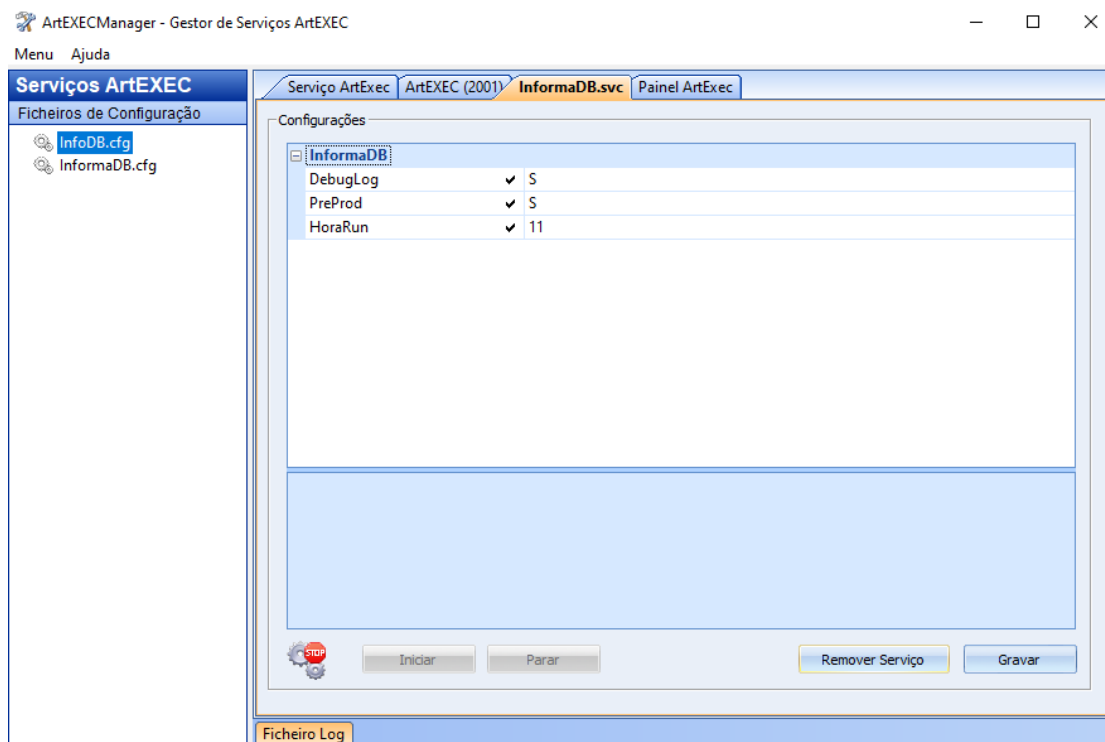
ArtEXECManager - Gestor de Serviços ArtEXEC

Menu Ajuda

Serviços ArtEXEC

Ficheiros de Configuração

InfoDB.cfg

InformaDB.cfg

Serviço ArtExec | ArtEXEC (2001) | InformaDB.svc | Painel ArtExec

Configurações

InformaDB

| | | |
|---|---|---|
| DebugLog | ✔ | S |
| PreProd | ✔ | S |
| HoraRun | ✔ | 11 |

STOP

Iniciar

Parar

Remover Serviço

Gravar

Ficheiro Log